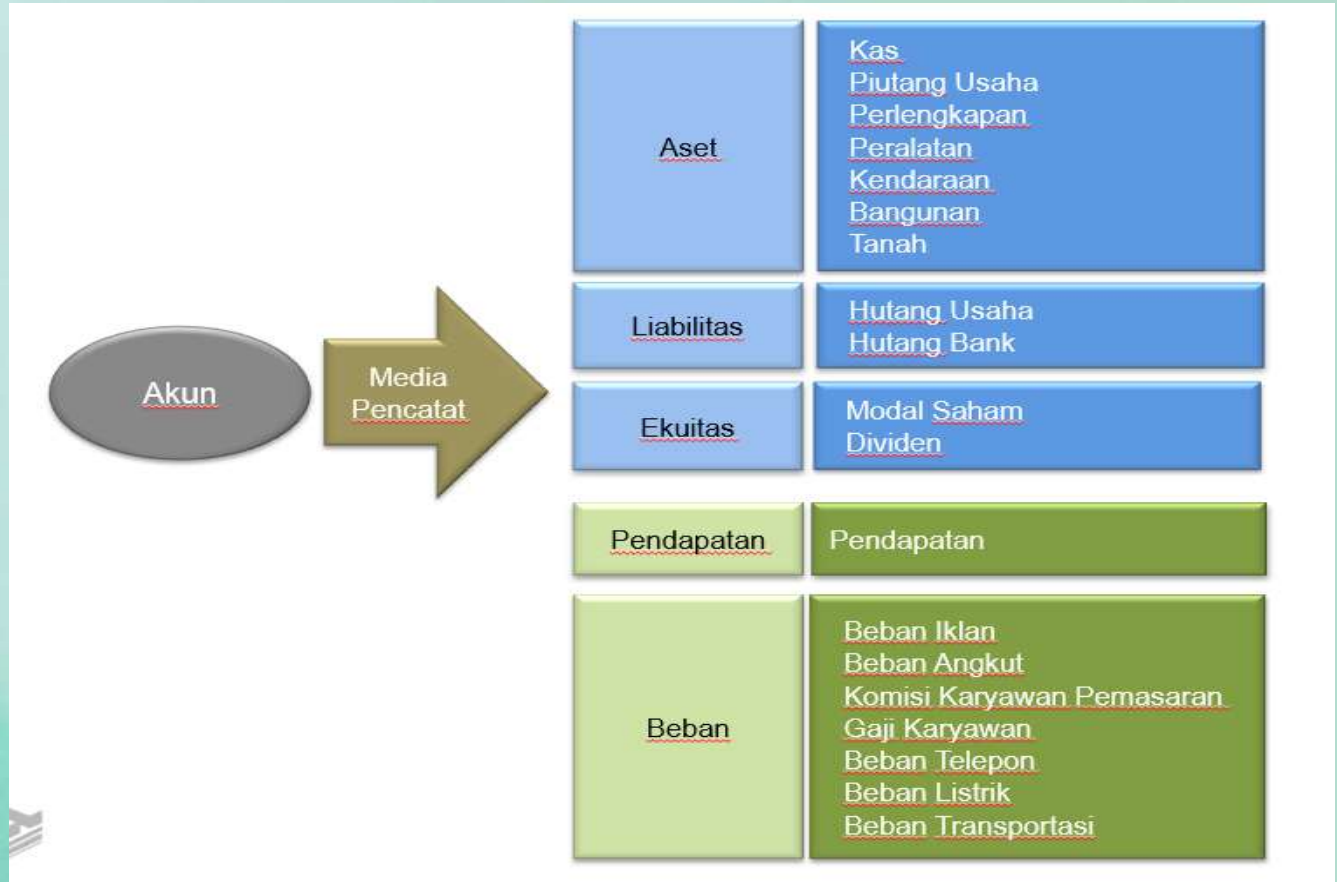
Akun

Media Pencatat

Aset

Kas
Piutang Usaha
Perlengkapan
Peralatan
Kendaraan
Bangunan
Tanah

Liabilitas

Hutang Usaha
Hutang Bank

Ekuitas

Modal Saham
Dividen

Pendapatan

Pendapatan

Beban

Beban Iklan
Beban Angkut
Komisi Karyawan Pemasaran
Gaji Karyawan
Beban Telepon
Beban Listrik
Beban Transportasi